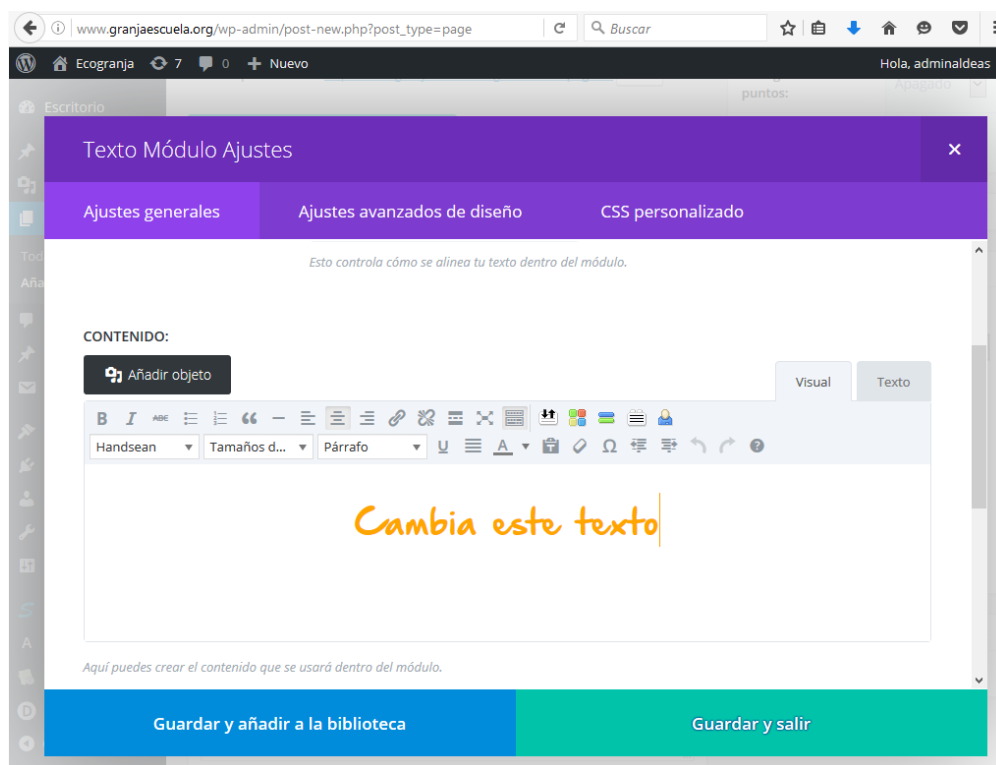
www.granjaescuela.org/wp-admin/post-new.php?post_type=page

Buscar

Ecogranja 7 0 Nuevo

Hola, adminaldeas

Escritorio

puntos:

Apagado

Tod

Aña

Texto Módulo Ajustes

Ajustes generales

Ajustes avanzados de diseño

CSS personalizado

Esto controla cómo se alinea tu texto dentro del módulo.

CONTENIDO:

Añadir objeto

Visual

Texto

B I ABC

Handsean

Tamaños d...

Párrafo

U A Ω

Cambia este texto

Aquí puedes crear el contenido que se usará dentro del módulo.

Guardar y añadir a la biblioteca

Guardar y salir